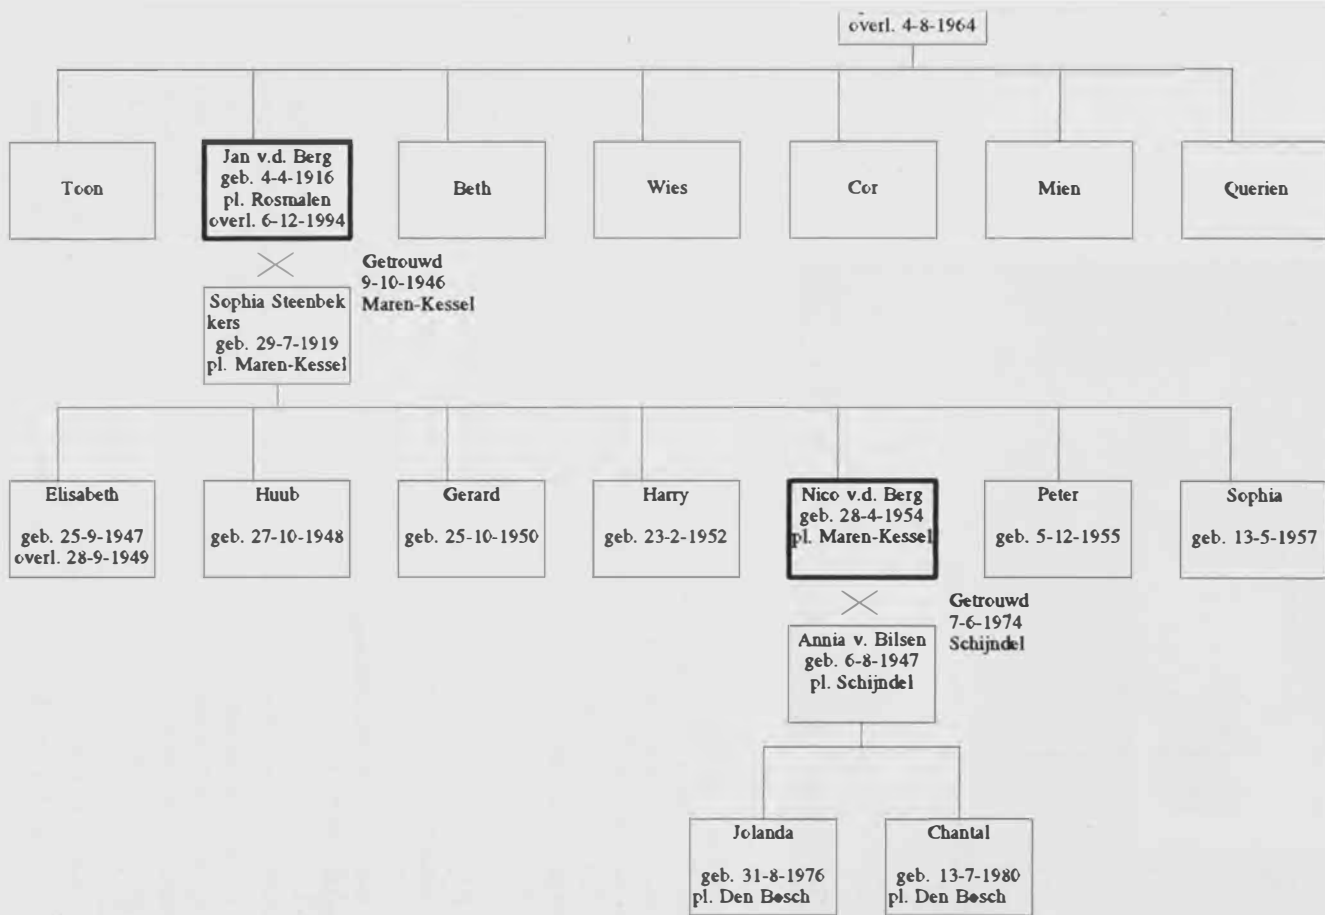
overl. 4-8-1964

Toon

Jan v.d. Berg
geb. 4-4-1916
pl. Rosmalen
overl. 6-12-1994

Beth

Wies

Cor

Mien

Querien

Getrouwd
9-10-1946
Maren-Kessel

Sophia Steenbekkers
geb. 29-7-1919
pl. Maren-Kessel

Elisabeth

geb. 25-9-1947
overl. 28-9-1949

Huub

geb. 27-10-1948

Gerard

geb. 25-10-1950

Harry

geb. 23-2-1952

Nico v.d. Berg
geb. 28-4-1954
pl. Maren-Kessel

Peter

geb. 5-12-1955

Sophia

geb. 13-5-1957

Getrouwd
7-6-1974
Schijndel

Annia v. Bilsen
geb. 6-8-1947
pl. Schijndel

Jolanda

geb. 31-8-1976
pl. Den Bosch

Chantal

geb. 13-7-1980
pl. Den Bosch